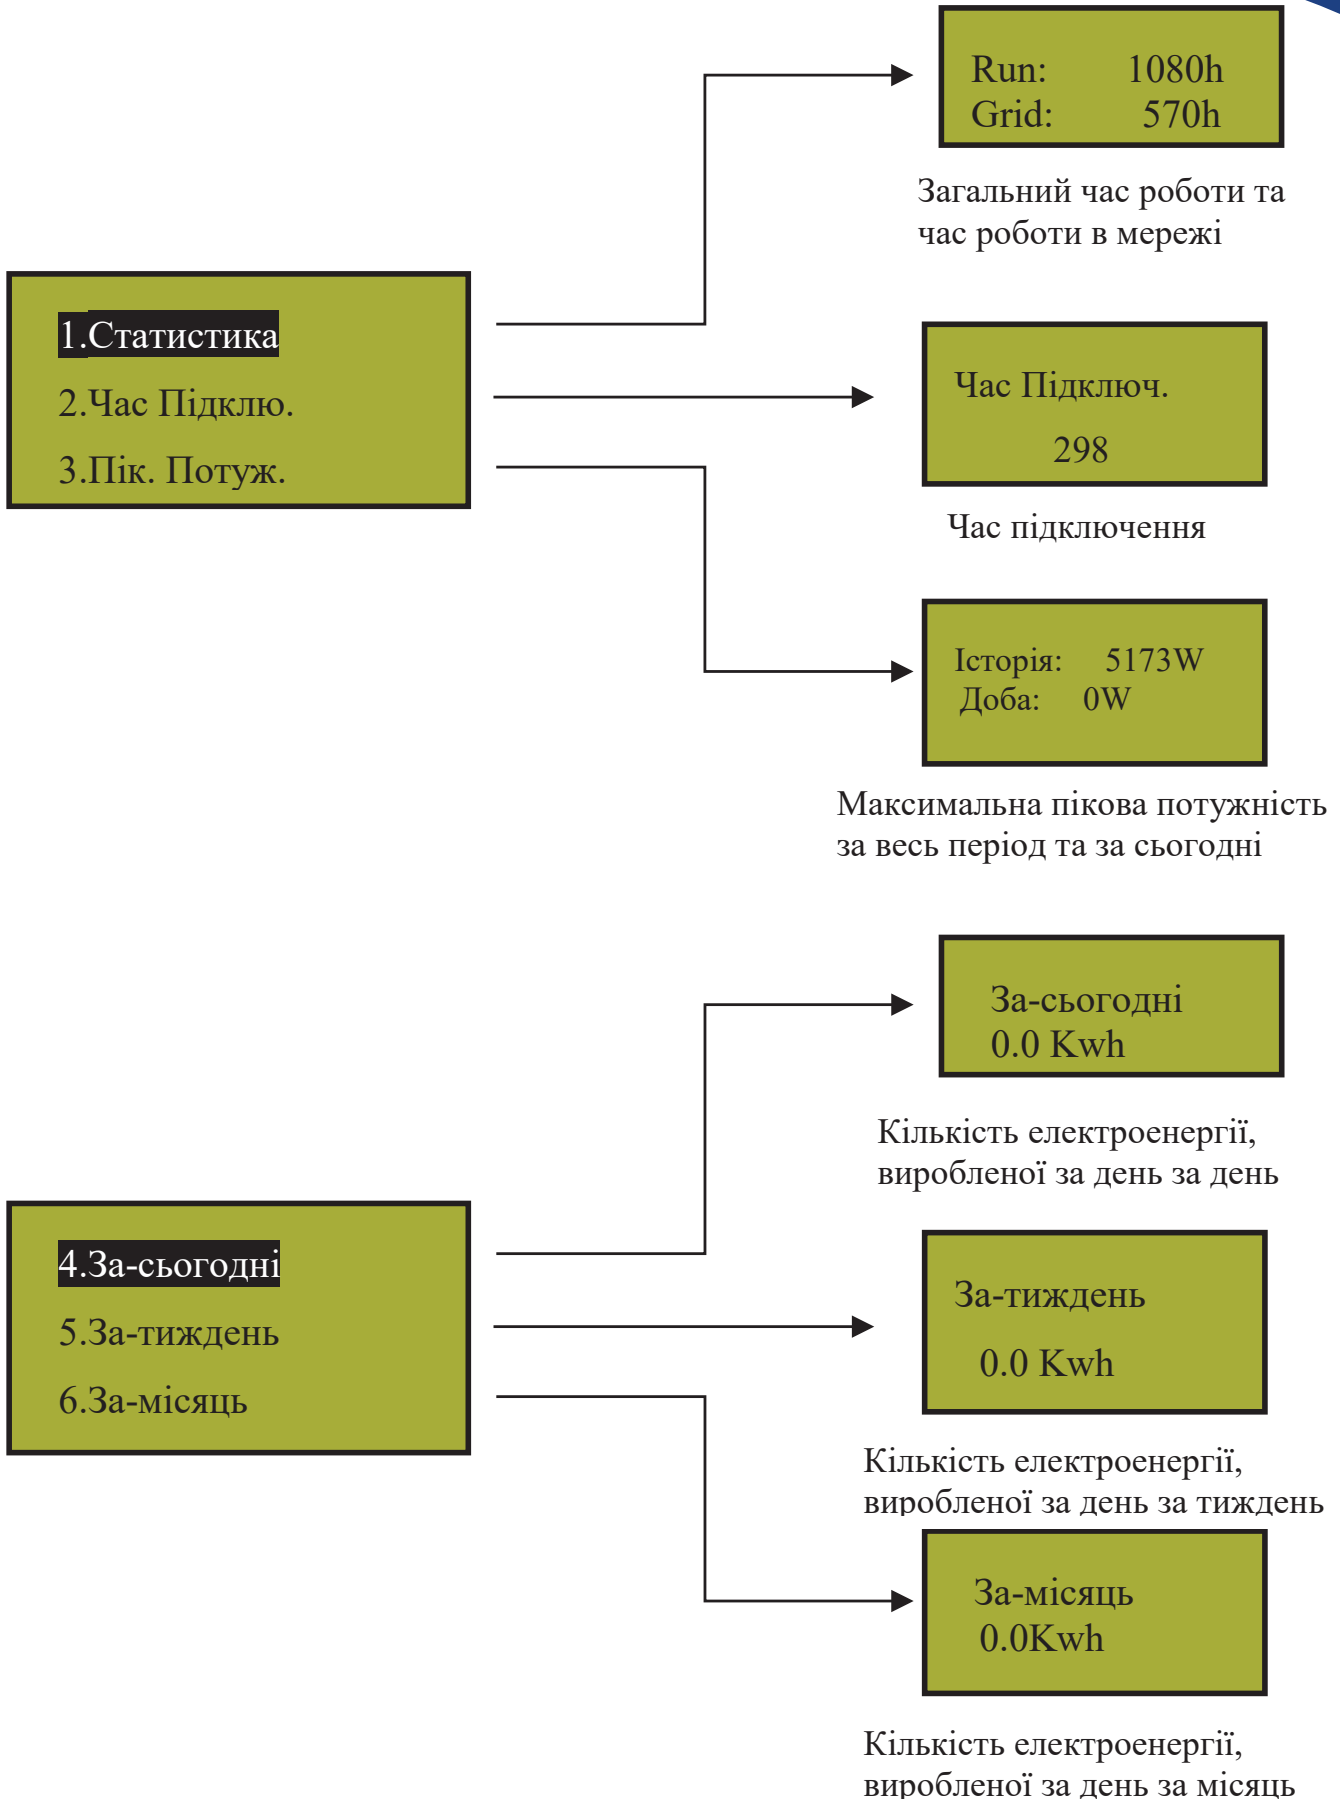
1.Статистика
2.Час Підклю.
3.Пік. Потуж.

Run: 1080h
Grid: 570h

Загальний час роботи та час роботи в мережі

Час Підключ.
298

Час підключення

Історія: 5173W
Доба: 0W

Максимальна пікова потужність за весь період та за сьогодні

4.За-сьогодні
5.За-тиждень
6.За-місяць

За-сьогодні
0.0 Kwh

Кількість електроенергії, виробленої за день за день

За-тиждень
0.0 Kwh

Кількість електроенергії, виробленої за день за тиждень

За-місяць
0.0Kwh

Кількість електроенергії, виробленої за день за місяць